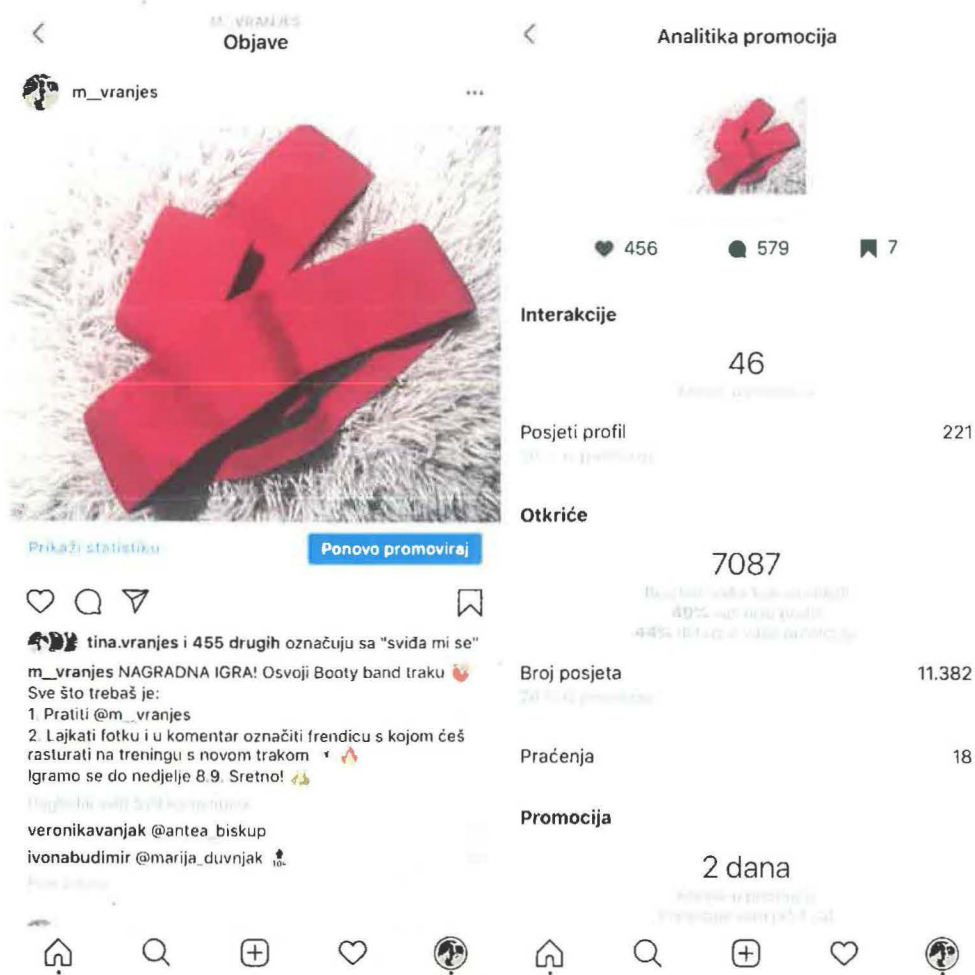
M_VRANJES
Objave

m__vranjes

Prikaži statistiku

Ponovo promoviraj

tina.vranjes i 455 drugih označuju sa "sviđa mi se"

m__vranjes NAGRADNA IGRA! Osvoji Booty band traku
Sve što trebaš je:
1. Pratiti @m__vranjes
2. Lajkati fotku i u komentar označiti frendicu s kojom ćeš rasturati na treningu s novom trakom
Igramo se do nedjelje 8.9. Sretno!

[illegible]

veronikavanjak @antea_biskup

ivonabudimir @marija_duvnjak

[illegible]

Analitika promocija

456
579
7

Interakcije

46

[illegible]

Posjeti profil
221

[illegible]

Otkriće

7087

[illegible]
49% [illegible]
44% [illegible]

Broj posjeta
11.382

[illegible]

Praćenja
18

Promocija

2 dana

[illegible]
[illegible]